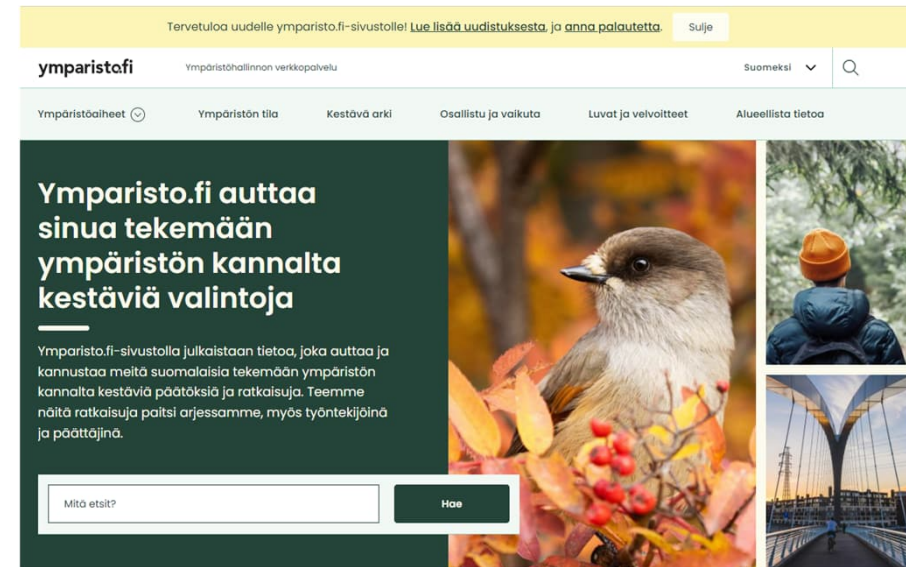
Tervetuloa uudelle ymparisto.fi-sivustolle! Lue lisää uudistuksesta, ja anna palautetta.

Sulje

ymparisto.fi

Ympäristöhallinnon verkkopalvelu

Suomeksi

Ympäristöaiheet

Ympäristön tila

Kestävä arki

Osallistu ja vaikuta

Luvat ja velvoitteet

Alueellista tietoa

Ymparisto.fi auttaa sinua tekemään ympäristön kannalta kestäviä valintoja

Ymparisto.fi-sivustolla julkaistaan tietoa, joka auttaa ja kannustaa meitä suomalaisia tekemään ympäristön kannalta kestäviä päätöksiä ja ratkaisuja. Teemme näitä ratkaisuja paitsi arjessamme, myös työntekijöinä ja päättäjinä.

Mitä etsit?

Hae